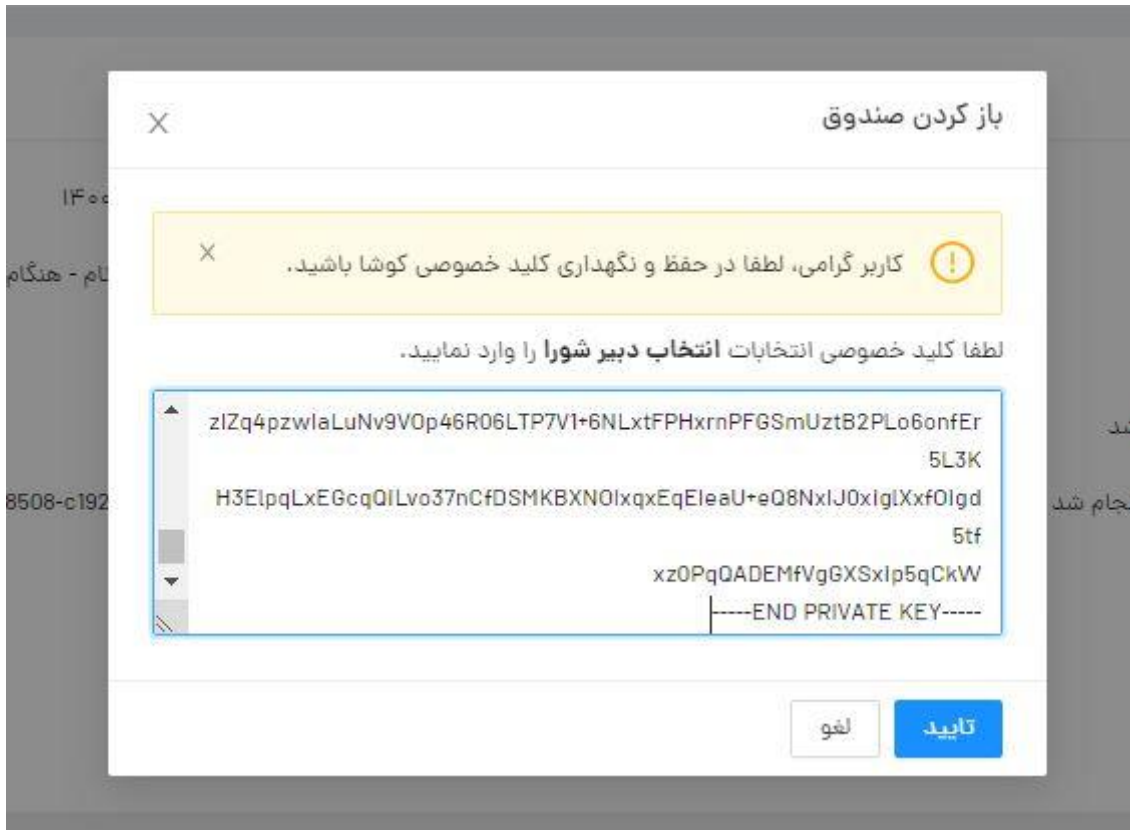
باز کردن صندوق

X

۱۴۰۰

نام - هنگام

کاربر گرامی، لطفا در حفظ و نگهداری کلید خصوصی کوشا باشید.

X

لطفا کلید خصوصی انتخابات **انتخاب دبیر شورا** را وارد نمایید.

zlZq4pzwlaLuNv9VOp46R06LTP7V1+6NLxtFPHxrnPFGSmUztB2PLo6onfEr
5L3K
H3ElpqLxEGcqQlLvo37nCfDSMKBXNOlxqxEqEleaU+eQ8NxlJ0xlglXxfOlgd
5tf
xz0PqQADEMfVgGXSxlp5qCkW
-----END PRIVATE KEY-----

شد

8508-c192

نجام شد

تایید

لغو